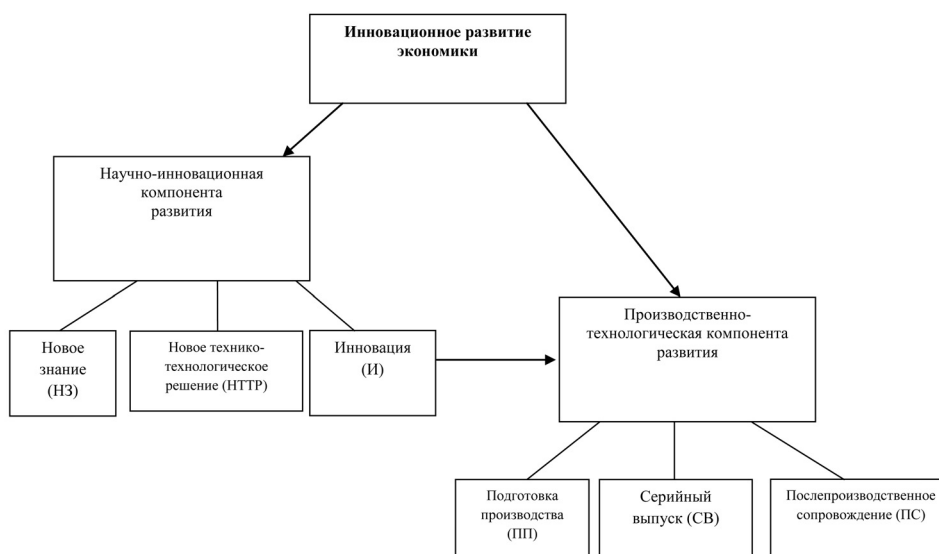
Инновационное развитие экономики

Научно-инновационная компонента развития

Новое знание (НЗ)

Новое технико-технологическое решение (НТТР)

Инновация (И)

Производственно-технологическая компонента развития

Подготовка производства (ПП)

Серийный выпуск (СВ)

Послепроизводственное сопровождение (ПС)